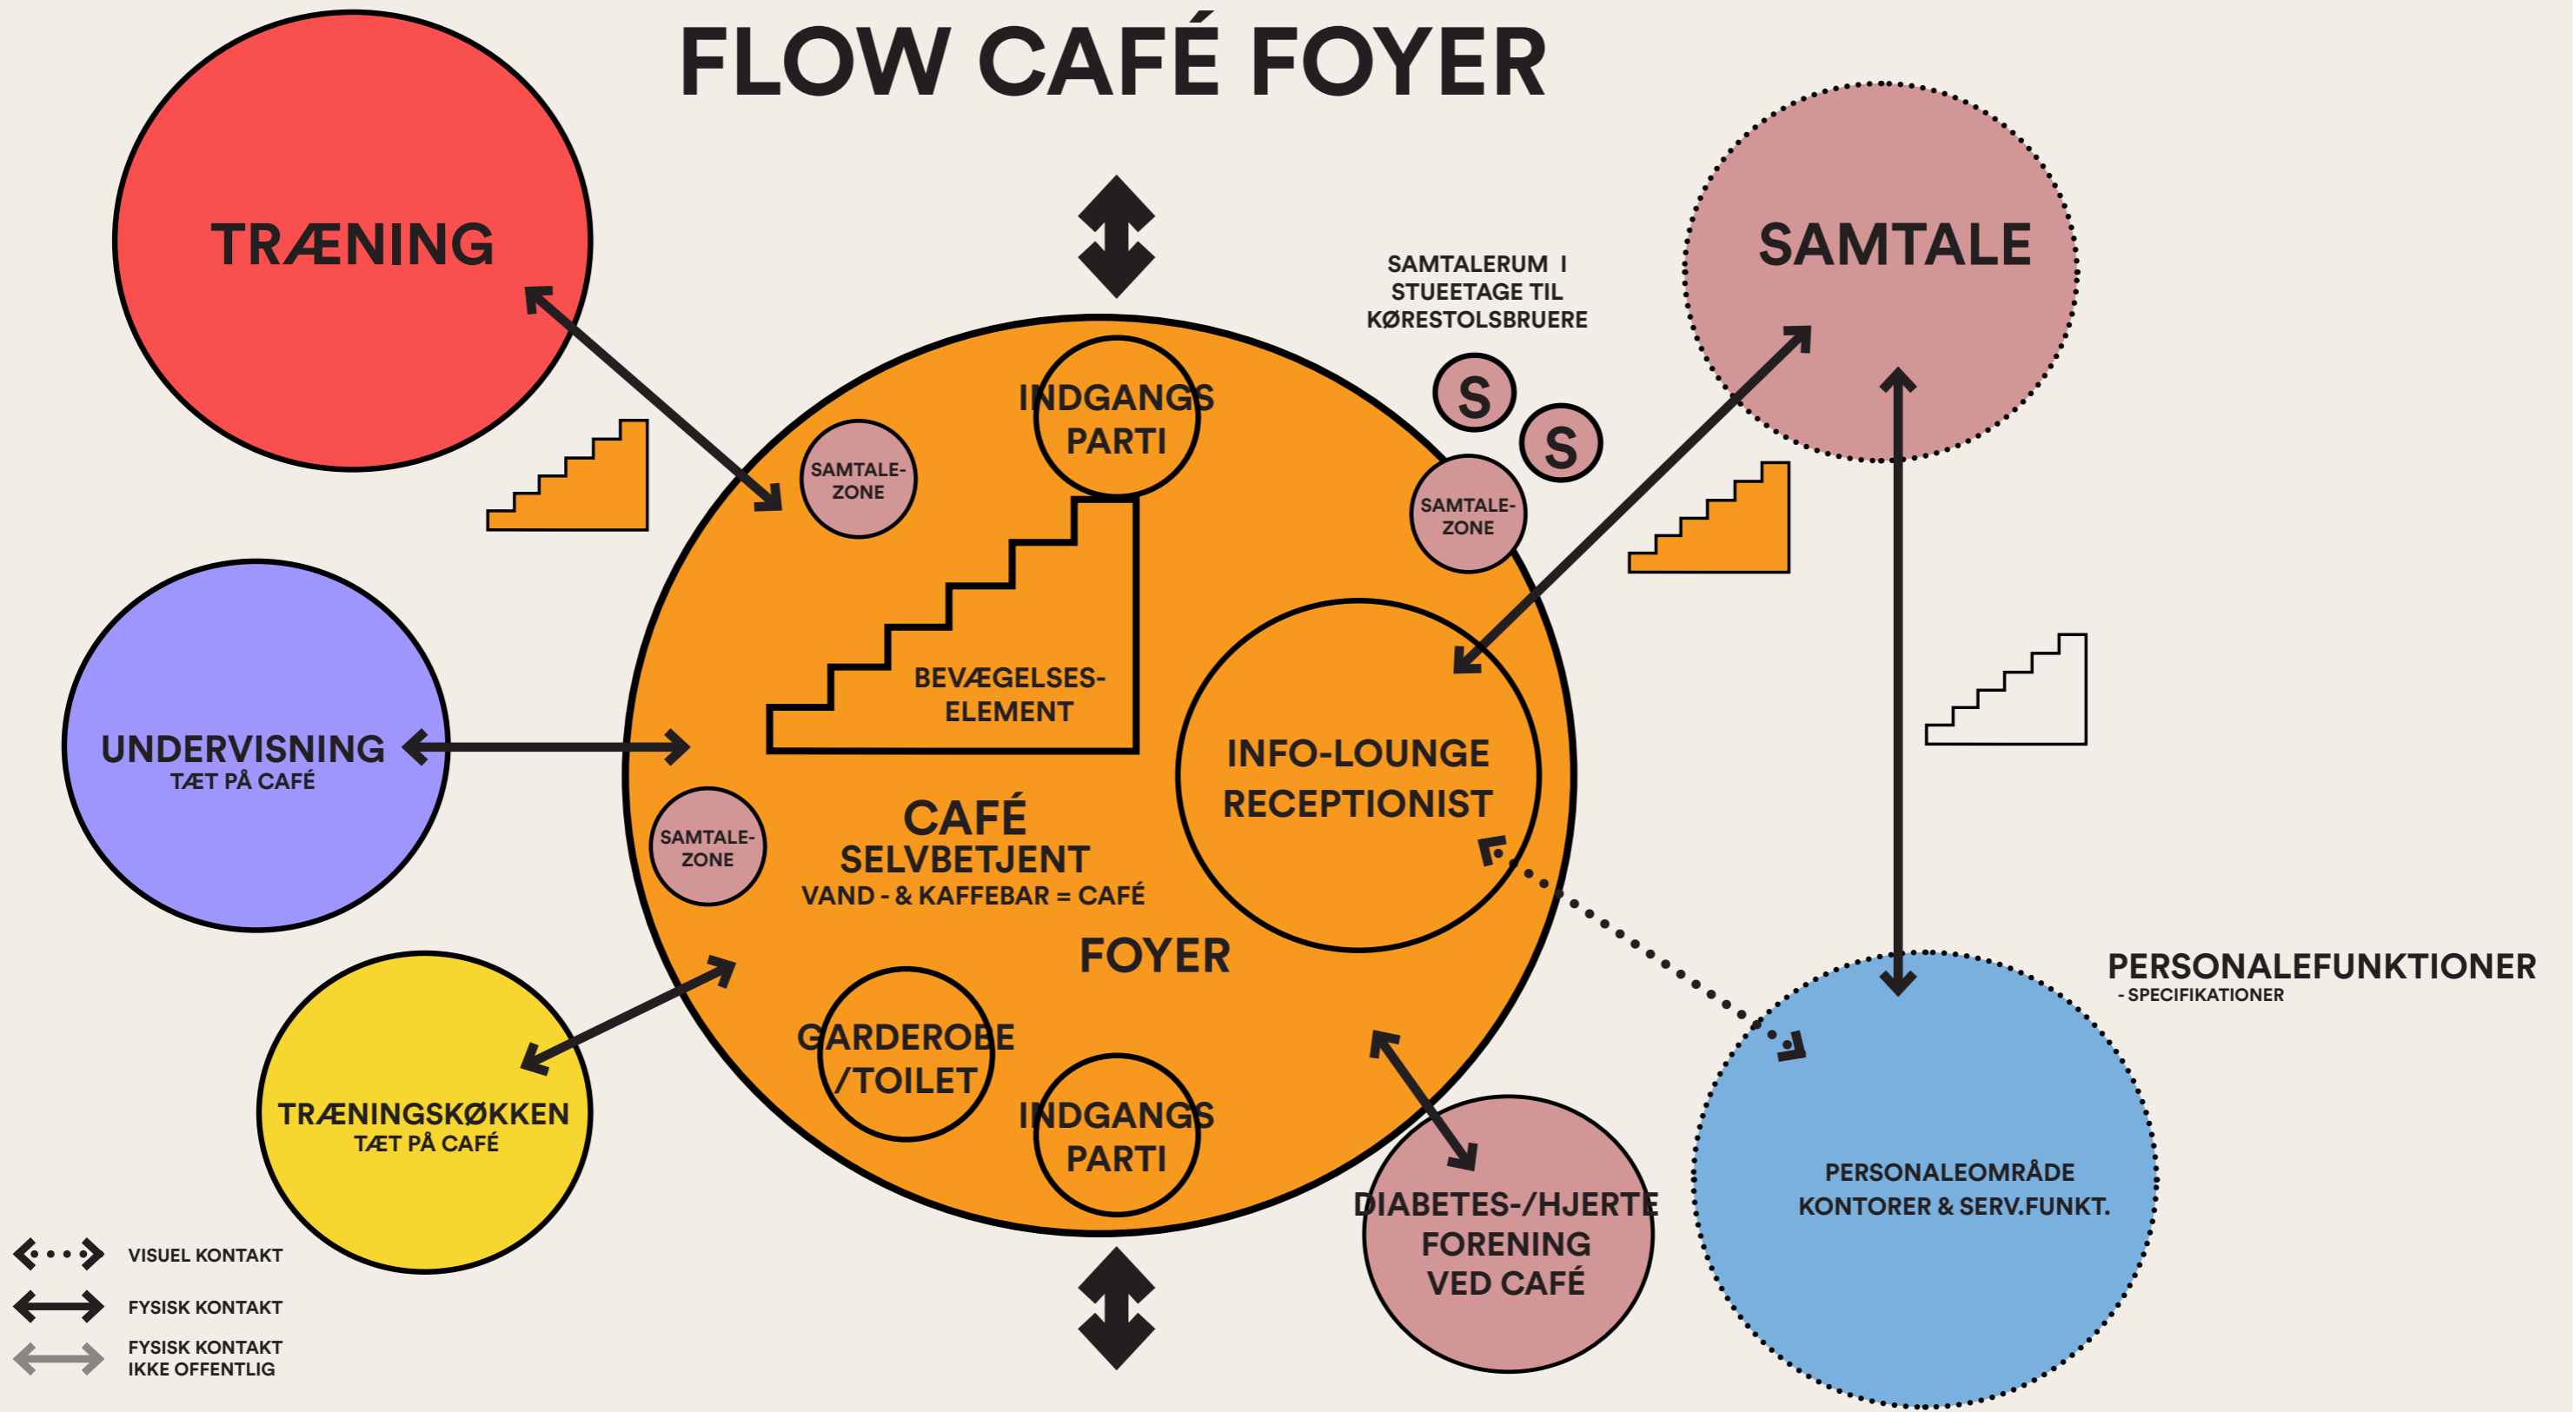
FLOW CAFÉ FOYER

TRÆNING

SAMTALE

SAMTALERUM I STUEETAGE TIL KØRESTOLSBRUERE

S

S

INDGANGS PARTI

SAMTALE-ZONE

SAMTALE-ZONE

BEVÆGELSES-ELEMENT

UNDERVISNING
TÆT PÅ CAFÉ

INFO-LOUNGE RECEPTIONIST

SAMTALE-ZONE

CAFÉ
SELVBETJENT
VAND - & KAFFEBAR = CAFÉ

FOYER

PERSONALEFUNKTIONER
- SPECIFIKATIONER

GARDEROBE /TOILET

TRÆNINGSKØKKEN
TÆT PÅ CAFÉ

INDGANGS PARTI

DIABETES-/HJERTE FORENING VED CAFÉ

PERSONALEOMRÅDE
KONTORER & SERV.FUNKT.

VISUEL KONTAKT

FYSISK KONTAKT

FYSISK KONTAKT
IKKE OFFENTLIG